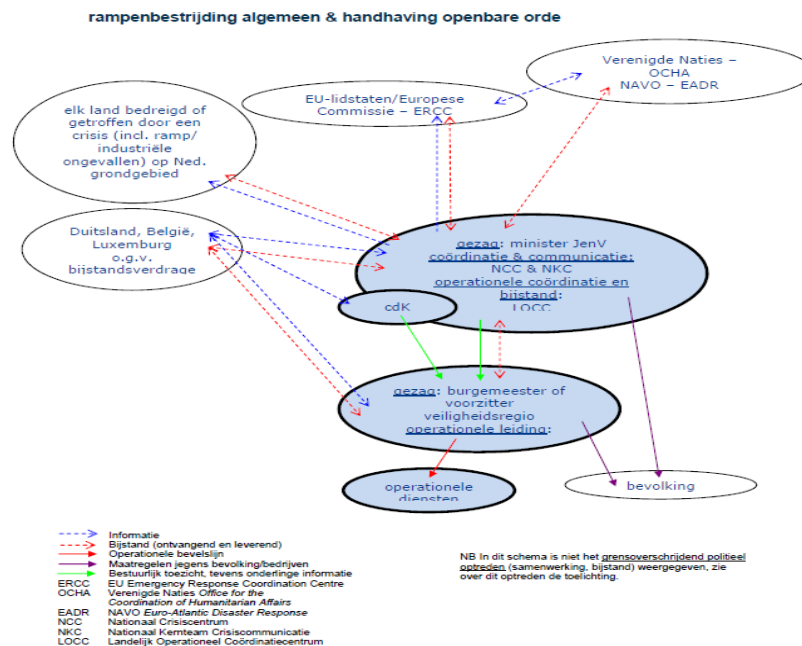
rampenbestrijding algemeen & handhaving openbare orde

Verenigde Naties – OCHA
NAVO – EADR

EU-lidstaten/Europese Commissie – ERCC

elk land bedreigd of getroffen door een crisis (incl. ramp/ industriële ongevallen) op Ned. grondgebied

Duitsland, België, Luxemburg o.g.v. bijstandsverdrage

gezag: minister JenV
coördinatie & communicatie: NCC & NKC
operationele coördinatie en bijstand: LOCC

cdK

gezag: burgemeester of voorzitter veiligheidsregio
operationele leiding:

operationele diensten

bevolking

Informatie
Bijstand (ontvangend en leverend)
Operationele bevelslijn
Maatregelen jegens bevolking/bedrijven
Bestuurlijk toezicht, tevens onderlinge informatie
ERCC EU Emergency Response Coordination Centre
OCHA Verenigde Naties Office for the Coordination of Humanitarian Affairs
EADR NAVO Euro-Atlantic Disaster Response
NCC Nationaal Crisiscentrum
NKC Nationaal Kernteam Crisiscommunicatie
LOCC Landelijk Operationeel Coördinatiecentrum

NB In dit schema is niet het grensoverschrijdend politieel optreden (samenwerking, bijstand) weergegeven, zie over dit optreden de toelichting.